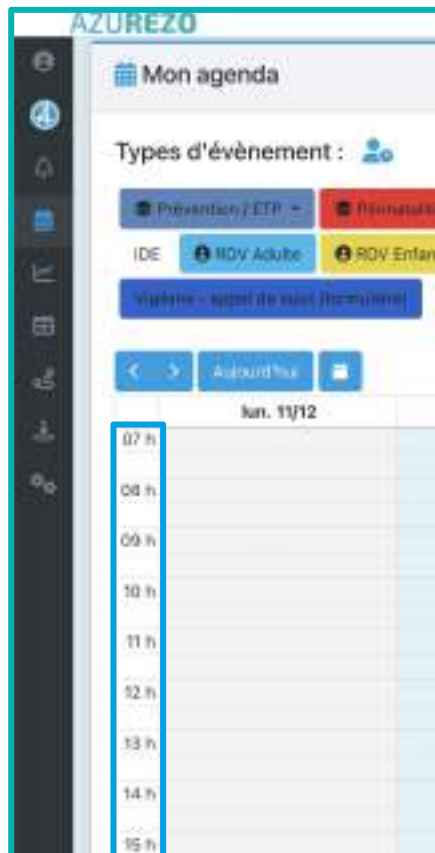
AZUREZO

Mon agenda

Types d'évènement :

Prévention / ETP

Prématuré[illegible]

IDE

RDV Adulte

RDV Enfan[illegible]

Visites - appel de suivi (formulaire)

Aujourd'hui

lun. 11/12

07 h

08 h

09 h

10 h

11 h

12 h

13 h

14 h

15 h